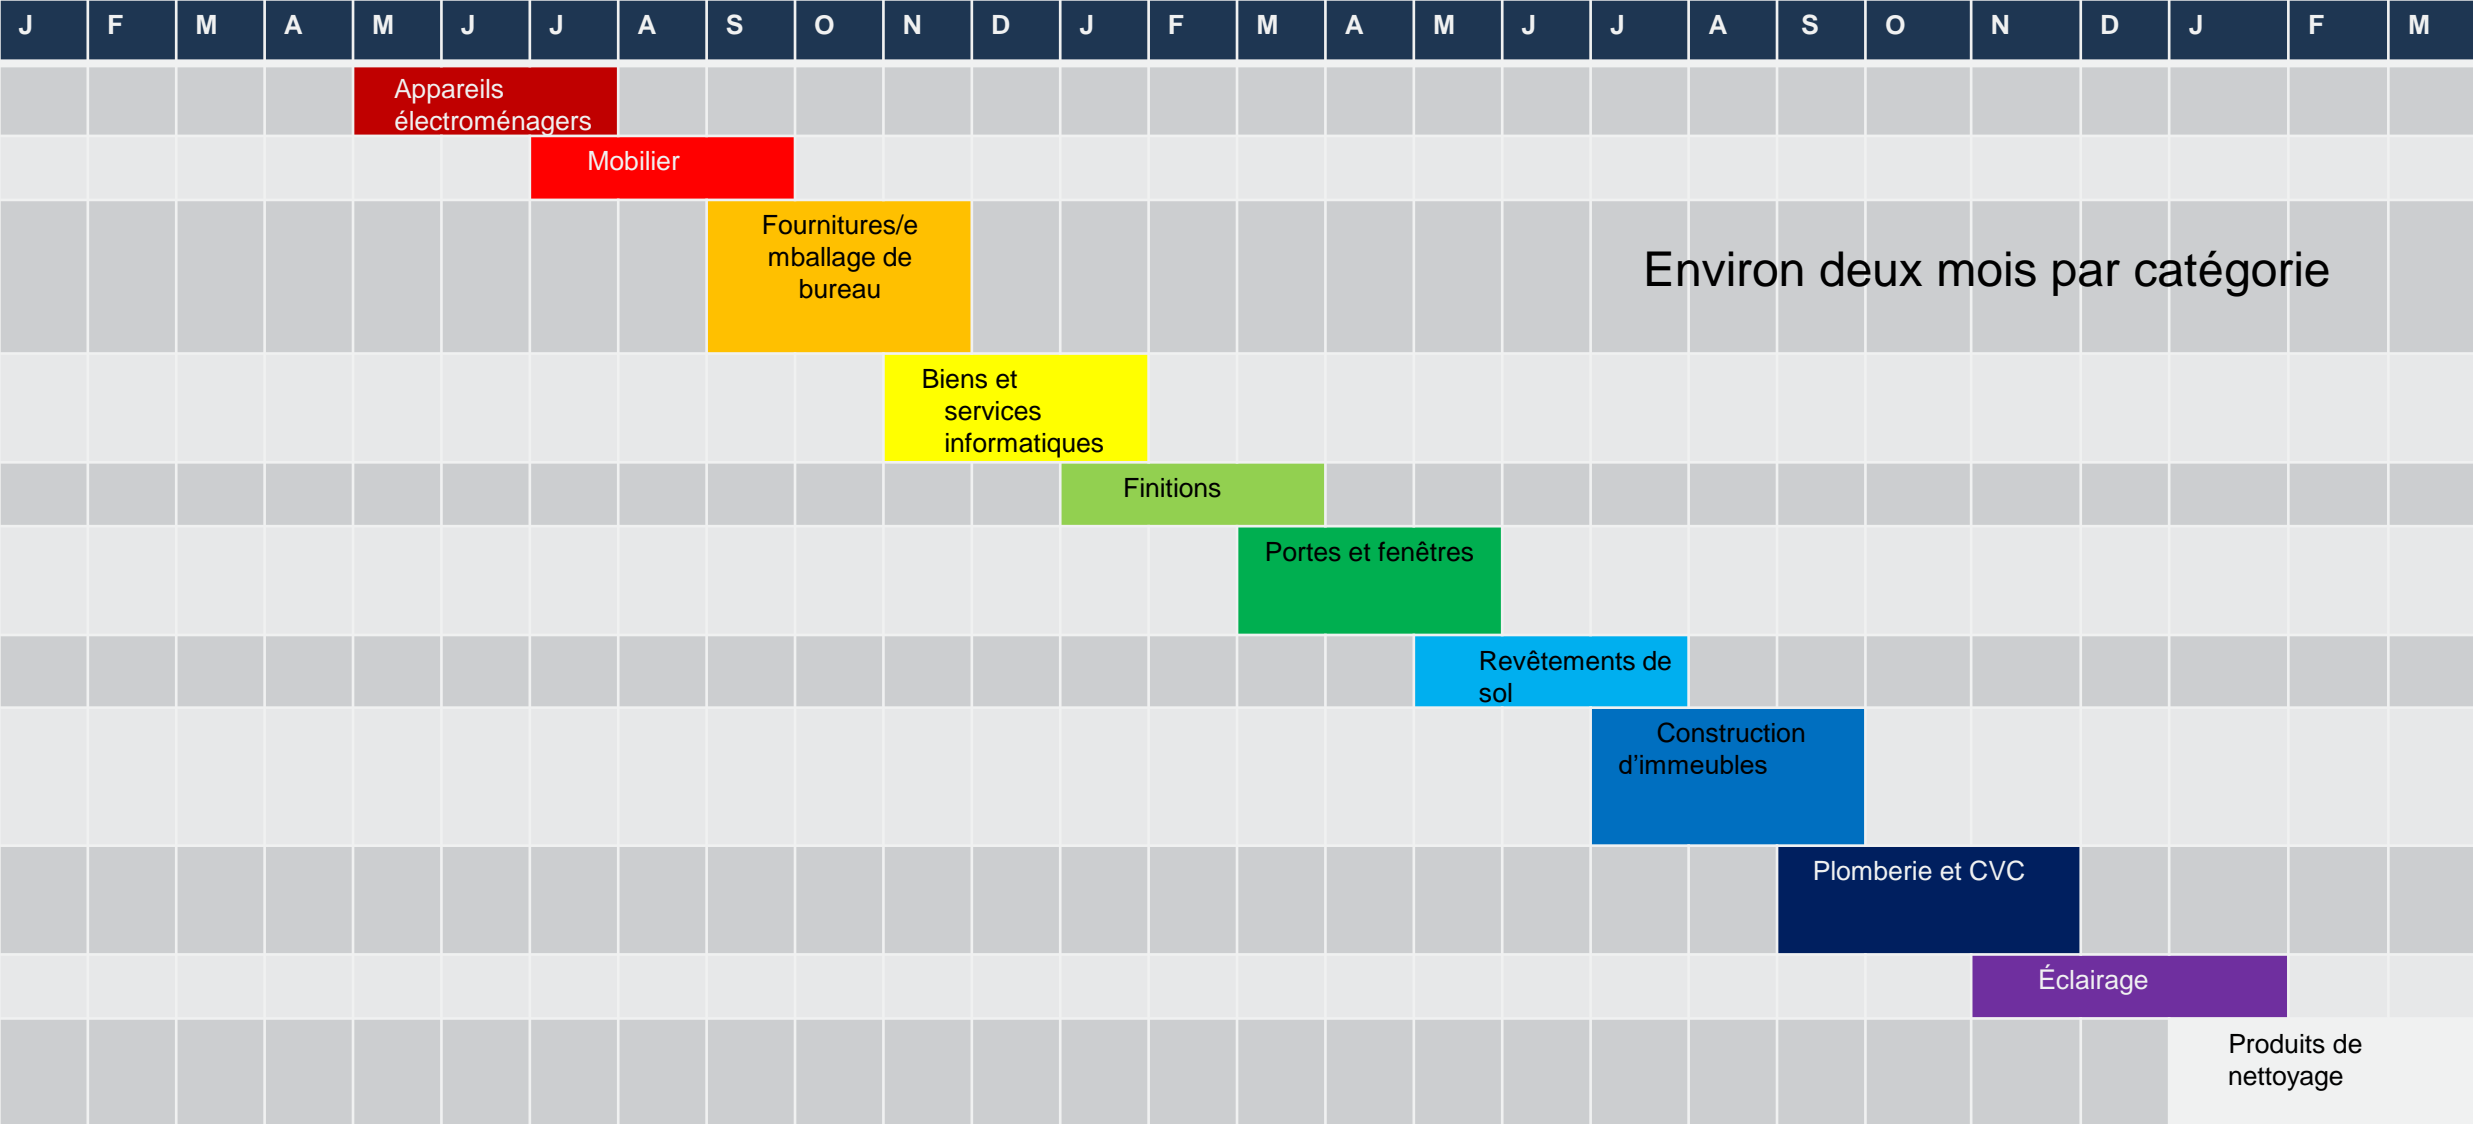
| J | F | M | A | M | J | J | A | S | O | N | D | J | F | M | A | M | J | J | A | S | O | N | D | J | F | M |
|---|---|---|---|---|---|---|---|---|---|---|---|---|---|---|---|---|---|---|---|---|---|---|---|---|---|---|

Appareils électroménagers

Mobilier

Fournitures/emballage de bureau

Environ deux mois par catégorie

Biens et services informatiques

Finitions

Portes et fenêtres

Revêtements de sol

Construction d'immeubles

Plomberie et CVC

Éclairage

Produits de nettoyage